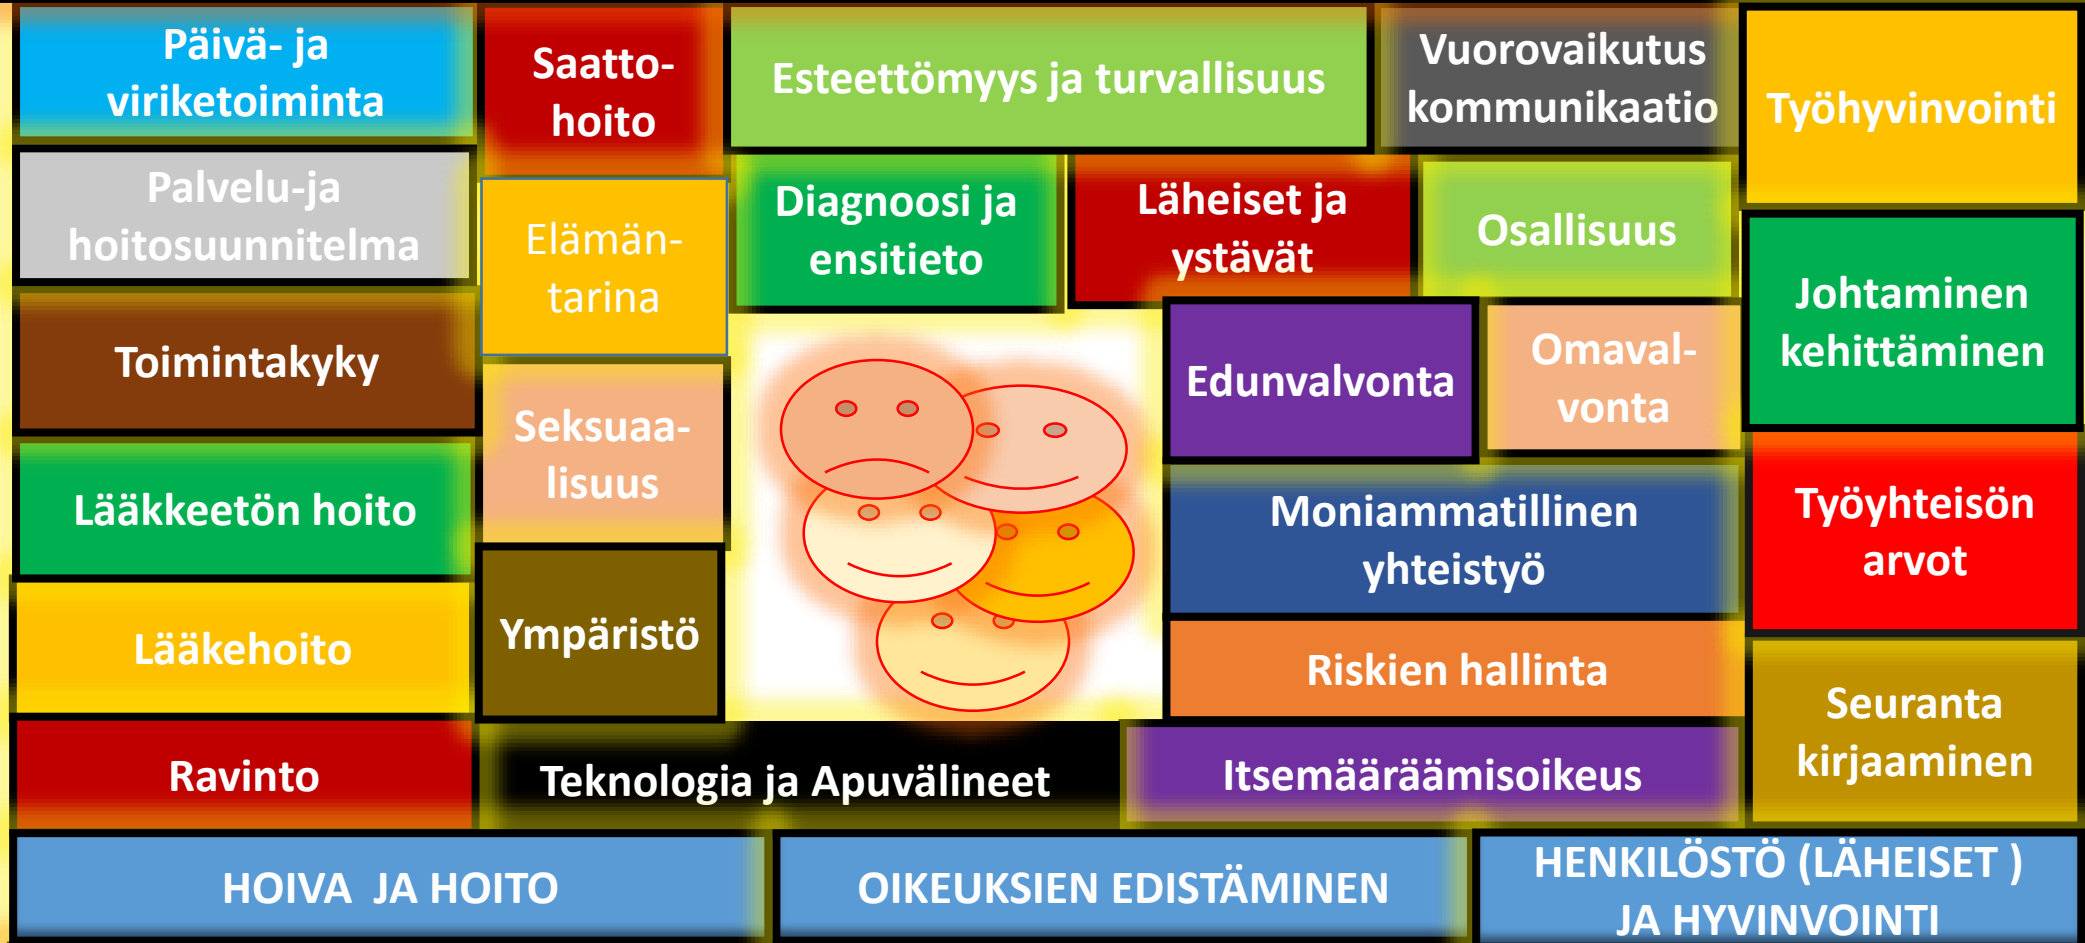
Päivä- ja viriketoiminta

Saatto-hoito

Esteettömyys ja turvallisuus

Vuorovaikutus kommunikaatio

Työhyvinvointi

Palvelu-ja hoitosuunnitelma

Elämän-tarina

Diagnoosi ja ensitieto

Läheiset ja ystävät

Osallisuus

Johtaminen kehittäminen

Toimintakyky

Edunvalvonta

Omaval-vonta

Seksuaa-lisuus

Lääkkeetön hoito

Moniammatillinen yhteistyö

Työyhteisön arvot

Lääkehoito

Ympäristö

Riskien hallinta

Seuranta kirjaaminen

Ravinto

Teknologia ja Apuvälineet

Itsemääräämisoikeus

HOIVA JA HOITO

OIKEUKSIEN EDISTÄMINEN

HENKILÖSTÖ (LÄHEISET ) JA HYVINVOINTI